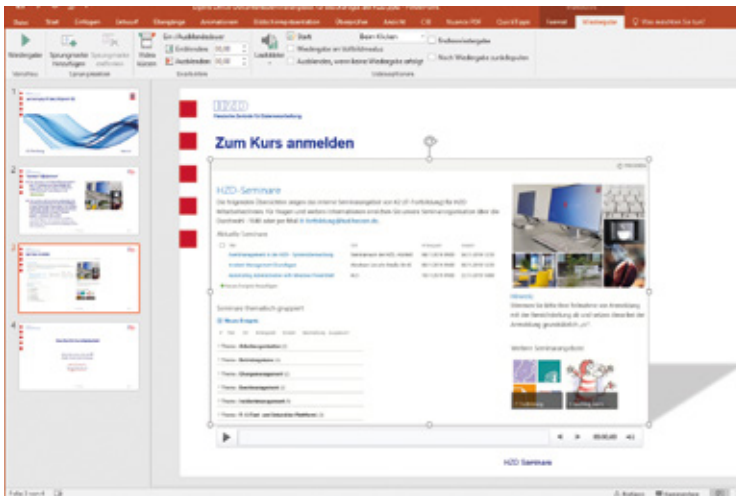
Datei Start Einfügen Entwurf Übergänge Animationen Bildschirmpräsentation Überprüfen Ansicht Hilfe Format Wiedergabe Was möchten Sie tun?

Wiedergabe Sprungmarke hinzufügen Sprungmarke entfernen Video kürzen Einblenden Ausblenden Lautstärke Start: Beim Klicken Wiedergabe im Vollbildmodus Ausblenden, wenn keine Wiedergabe erfolgt Endlos wiedergeben Nach Wiedergabe zurückspulen

Vorschau Sprungmarken Bearbeiten Videooptionen

1
2
3
4

HZD
Hessische Zentrale für Datenverarbeitung

Zum Kurs anmelden

HZD-Seminare

Aktuelle Seminare

Seminare thematisch gruppiert

Weitere Seminarangebote

HZD Seminare

Folie 3 von 4